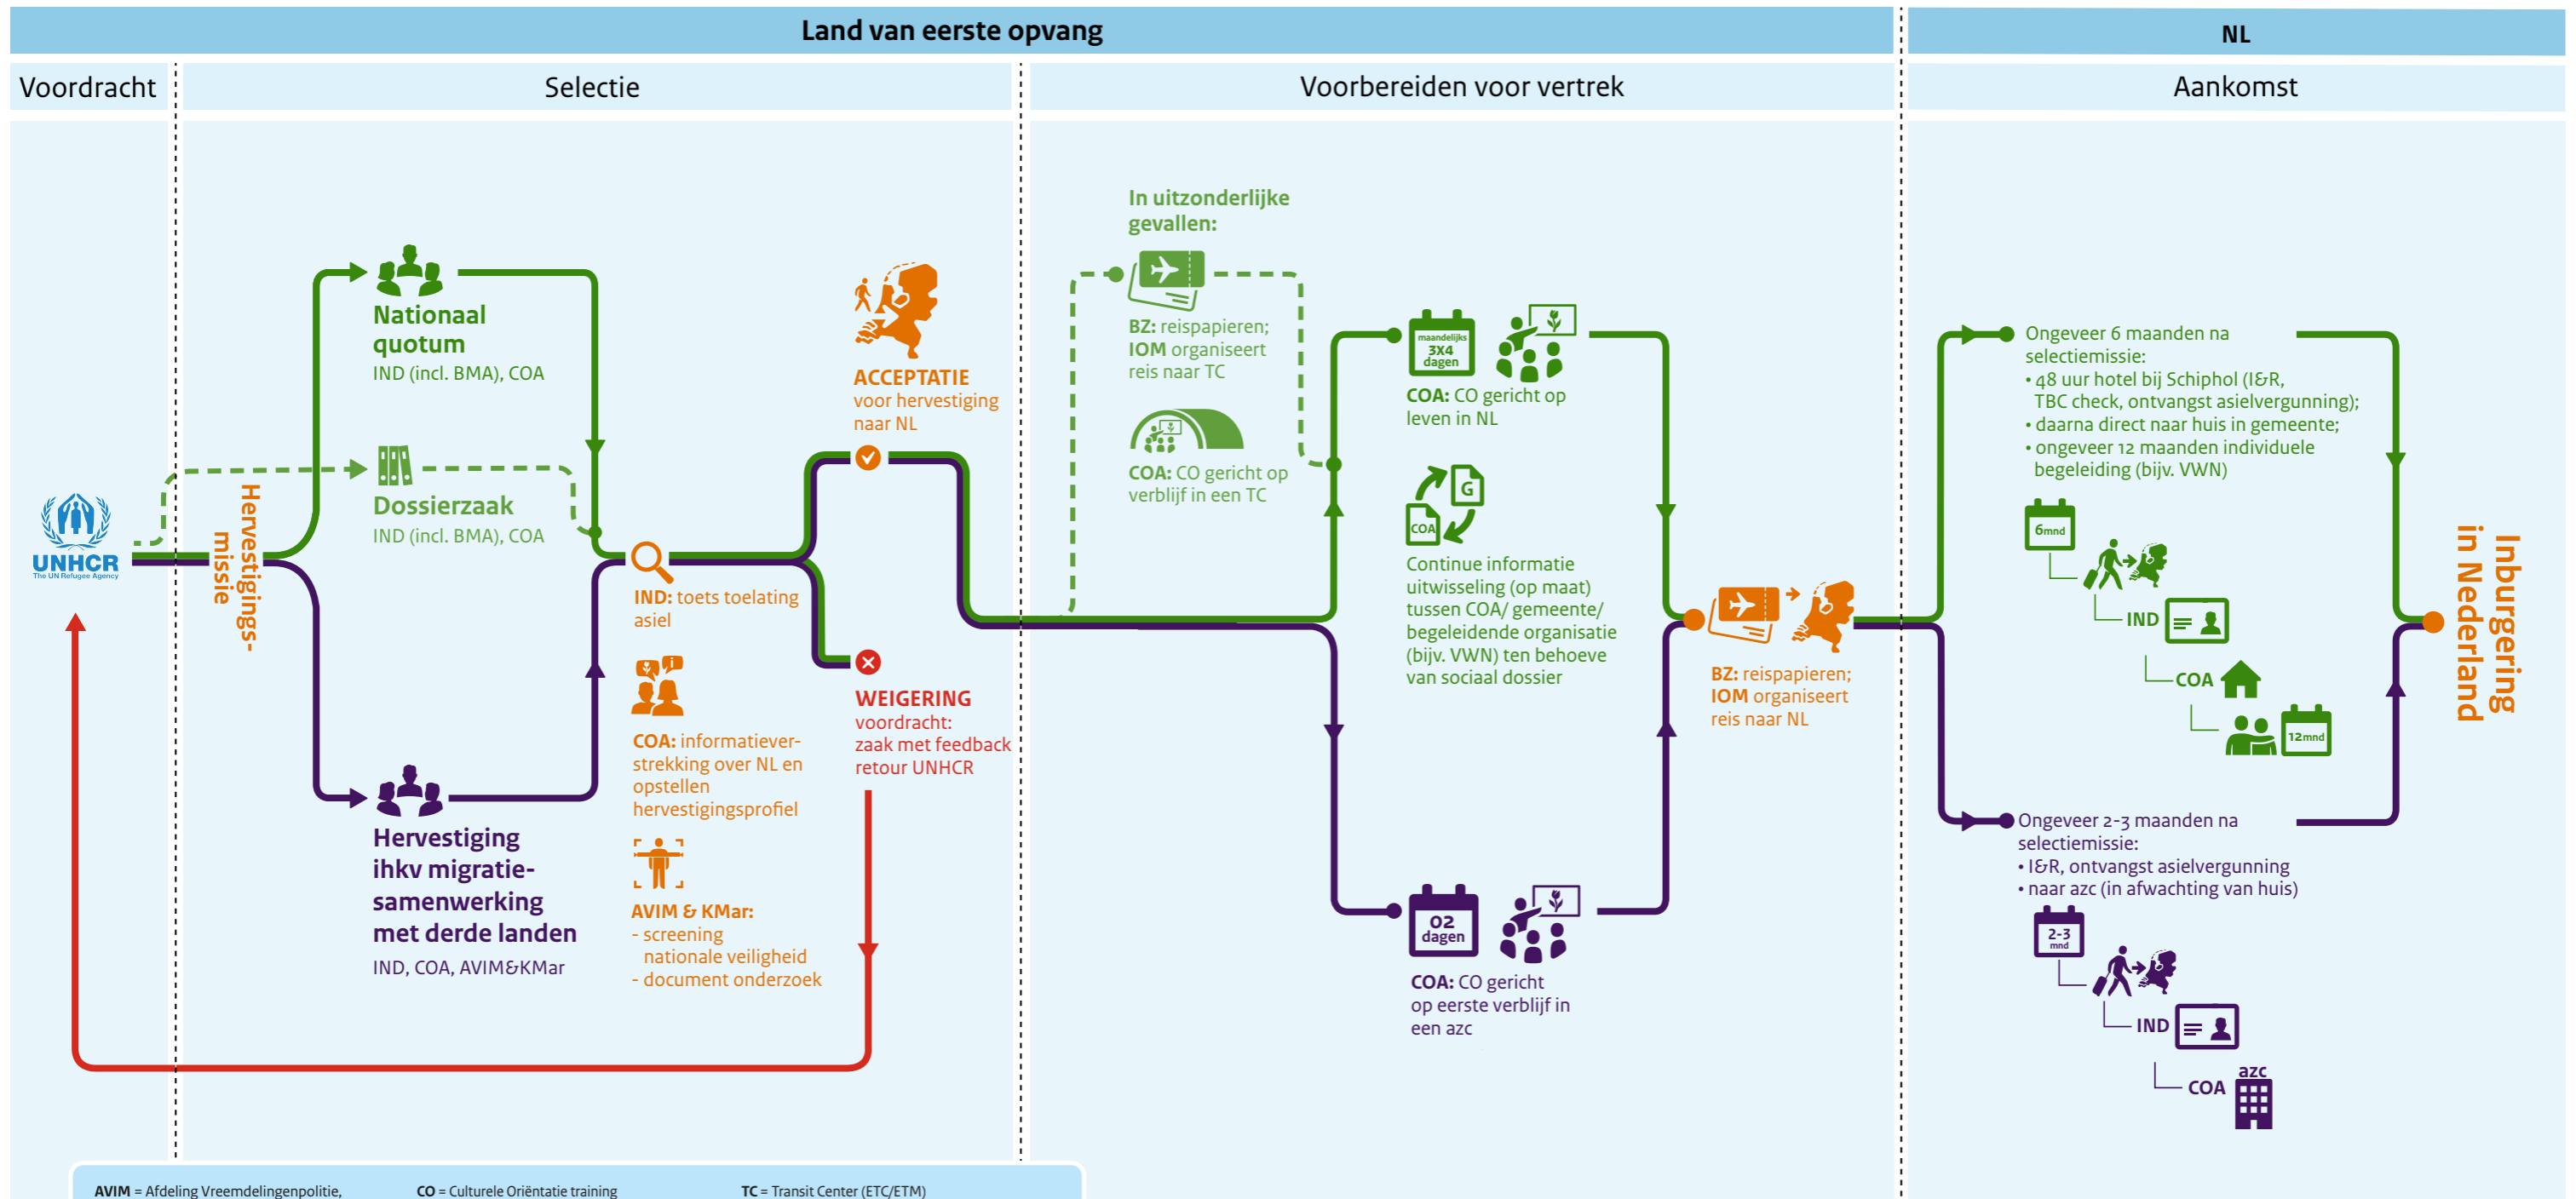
Land van eerste opvang

NL

Voordracht

Selectie

Voorbereiden voor vertrek

Aankomst

UNHCR
The UN Refugee Agency

Hervestigings-missie

Nationaal quotum
IND (incl. BMA), COA

Dossierzaak
IND (incl. BMA), COA

Hervestiging ihkv migratie-samenwerking met derde landen
IND, COA, AVIM&KMar

IND: toets toelating asiel

COA: informatieverstrekking over NL en opstellen hervestigingsprofiel

AVIM & KMar:
- screening nationale veiligheid
- document onderzoek

ACCEPTATIE
voor hervestiging naar NL

WEIGERING
voordracht: zaak met feedback retour UNHCR

In uitzonderlijke gevallen:

BZ: reispapieren; IOM organiseert reis naar TC

COA: CO gericht op verblijf in een TC

maandelijks 3X4 dagen

COA: CO gericht op leven in NL

G

COA

Continue informatie uitwisseling (op maat) tussen COA/ gemeente/ begeleidende organisatie (bijv. VWN) ten behoeve van sociaal dossier

02 dagen

COA: CO gericht op eerste verblijf in een azc

BZ: reispapieren; IOM organiseert reis naar NL

Ongeveer 6 maanden na selectiemissie:
• 48 uur hotel bij Schiphol (I&R, TBC check, ontvangst asielvergunning);
• daarna direct naar huis in gemeente;
• ongeveer 12 maanden individuele begeleiding (bijv. VWN)

6mnd

IND

COA

12mnd

Ongeveer 2-3 maanden na selectiemissie:
• I&R, ontvangst asielvergunning
• naar azc (in afwachting van huis)

2-3 mnd

IND

COA

azc

Inburgering in Nederland

AVIM = Afdeling Vreemdelingenpolitie,

CO = Culturele Oriëntatie training

TC = Transit Center (ETC/ETM)